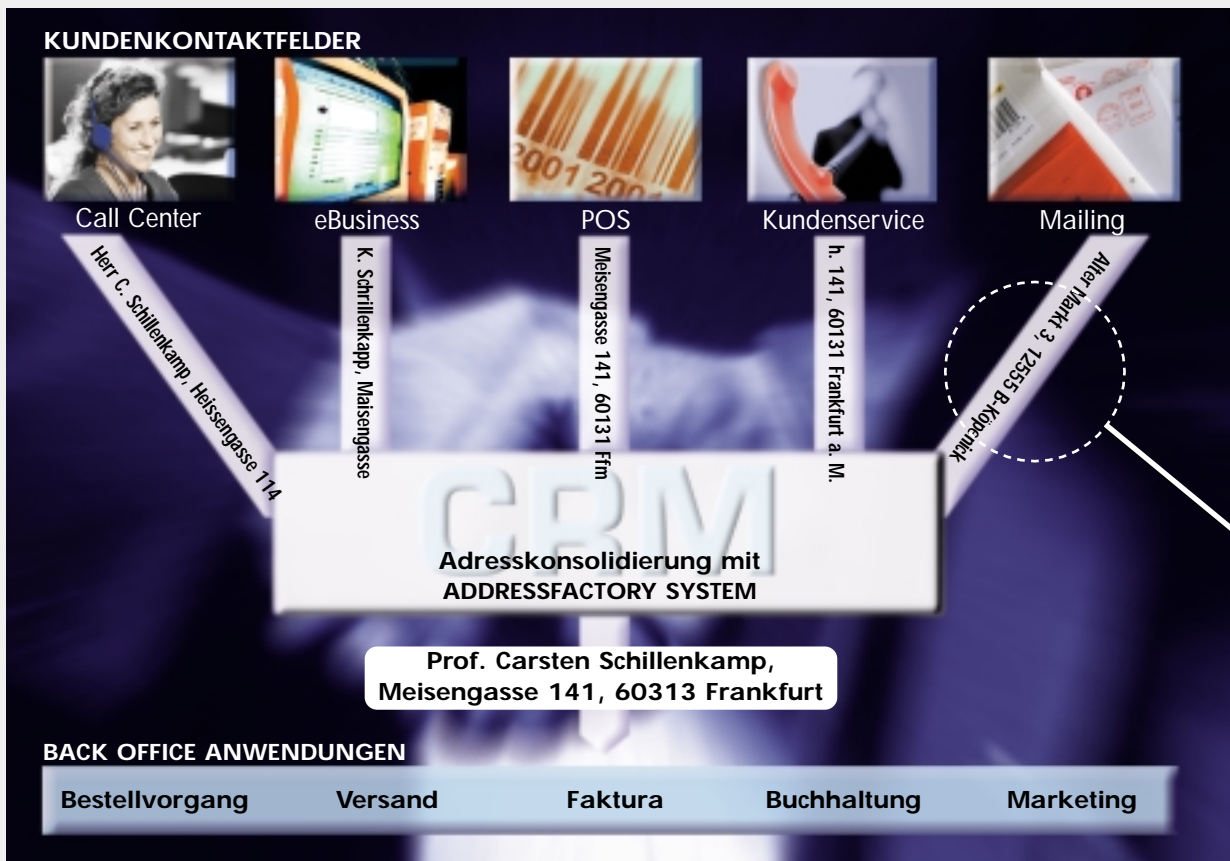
KUNDENKONTAKTFELDER

Call Center

eBusiness

POS

Kundenservice

Mailing

Herr C. Schillenkamp, Heissengasse 114

K. Schrillenkapp, Maisengasse

Meisengasse 141, 60131 Ffm

h. 141, 60131 Frankfurt a. M.

Alter Markt 3, 12555 B-Köpenick

CRM

Adresskonsolidierung mit ADDRESSFACTORY SYSTEM

Prof. Carsten Schillenkamp, Meisengasse 141, 60313 Frankfurt

BACK OFFICE ANWENDUNGEN

| Bestellvorgang | Versand | Faktura | Buchhaltung | Marketing |
|---|---|---|---|---|